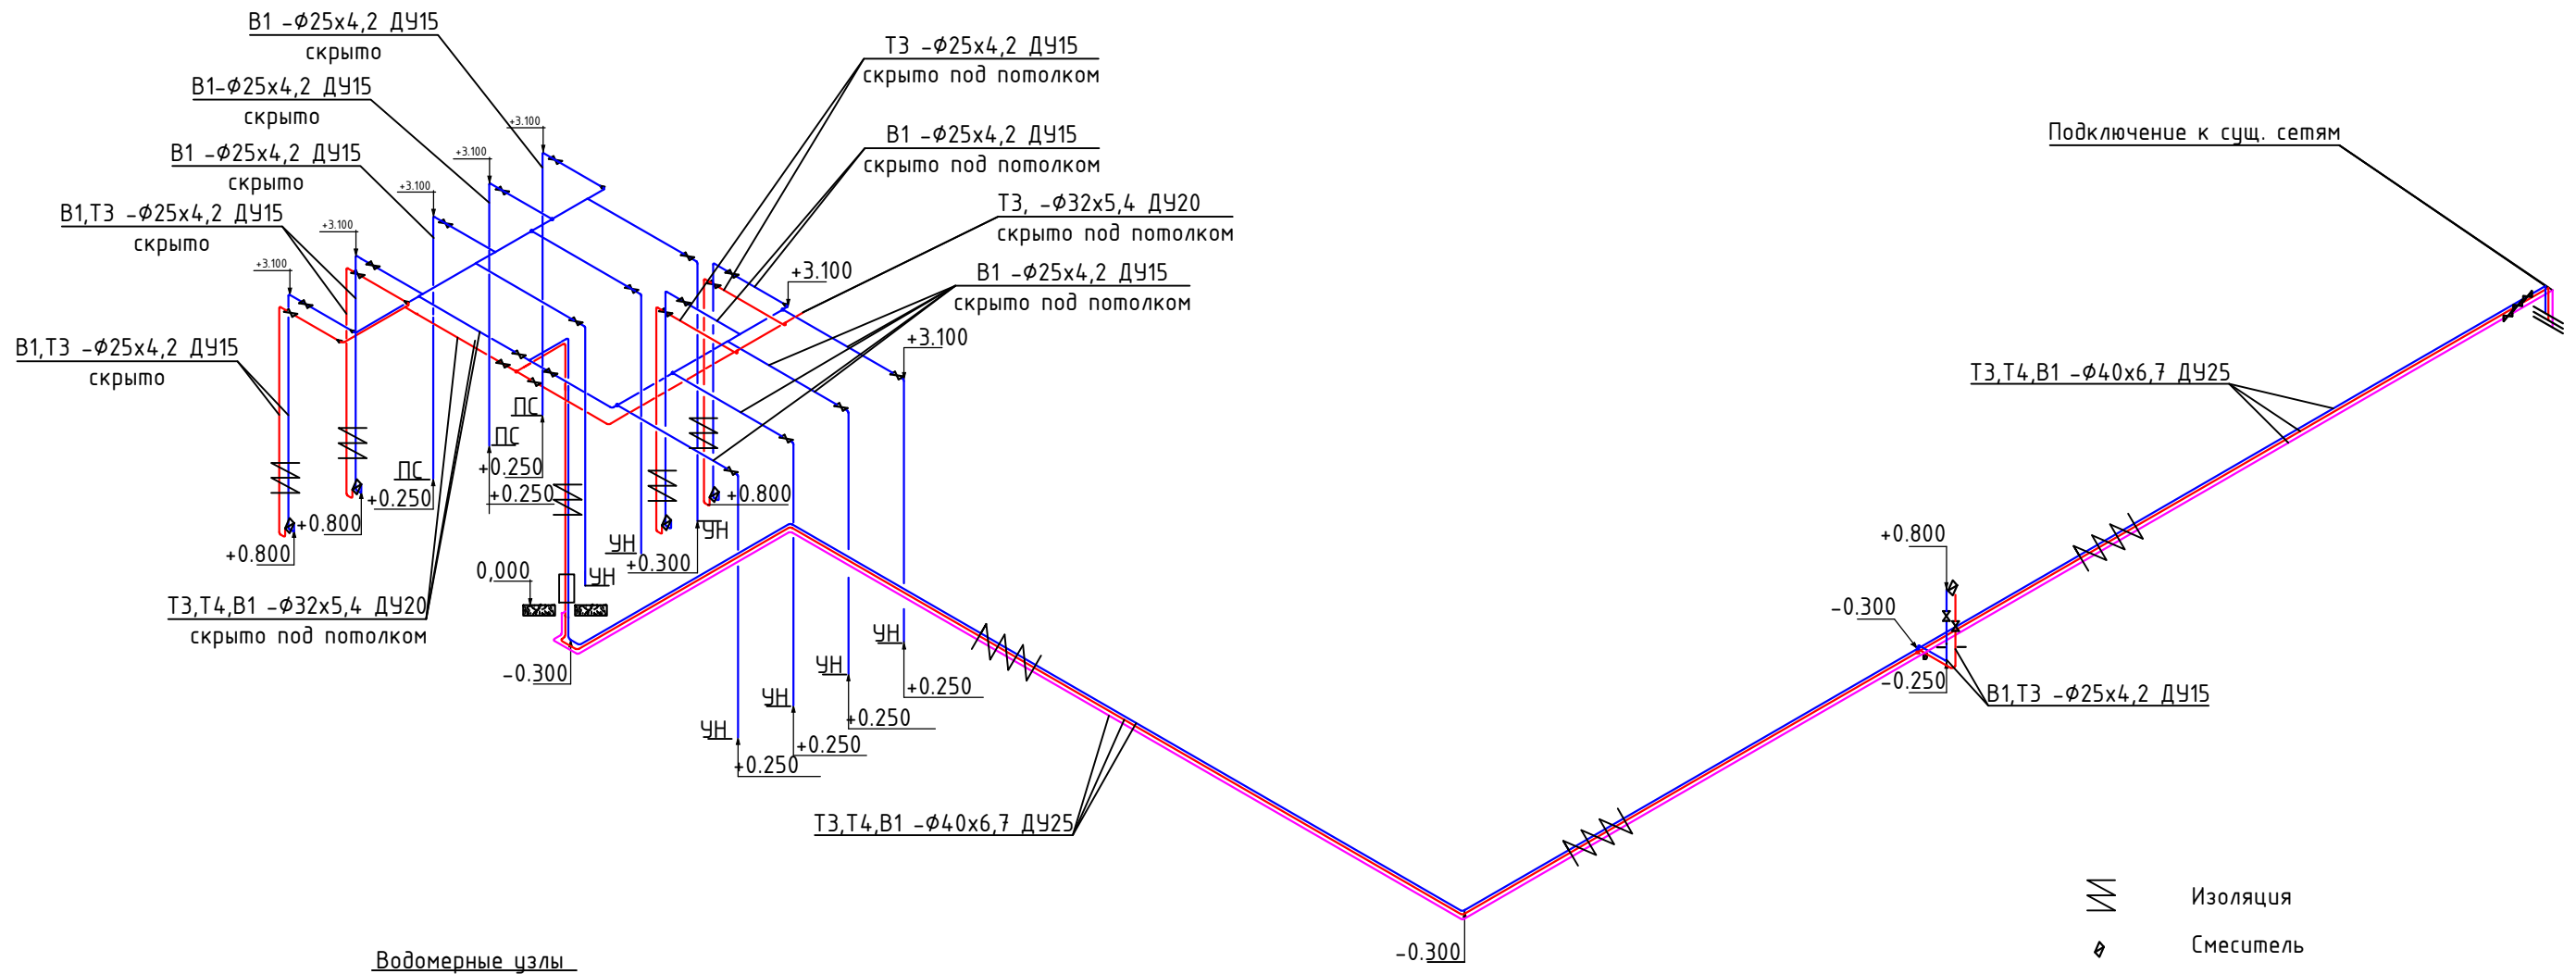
В1 -Ф25х4,2 ДУ15
скрыто

В1-Ф25х4,2 ДУ15
скрыто

В1 -Ф25х4,2 ДУ15
скрыто

В1,Т3 -Ф25х4,2 ДУ15
скрыто

В1,Т3 -Ф25х4,2 ДУ15
скрыто

Т3 -Ф25х4,2 ДУ15
скрыто под потолком

В1 -Ф25х4,2 ДУ15
скрыто под потолком

Т3, -Ф32х5,4 ДУ20
скрыто под потолком

В1 -Ф25х4,2 ДУ15
скрыто под потолком

Подключение к сущ. сетям

+3.100
+3.100
+3.100
+3.100
+3.100
+3.100
+3.100

ПС
ПС
ПС
+0.250
+0.250
+0.250
+0.800
+0.800
+0.800
+0.300
ЧН
ЧН
ЧН
0,000
-0.300

Т3,Т4,В1 -Ф32х5,4 ДУ20
скрыто под потолком

ЧН
ЧН
ЧН
ЧН
+0.250
+0.250
+0.250
+0.250

Т3,Т4,В1 -Ф40х6,7 ДУ25

Т3,Т4,В1 -Ф40х6,7 ДУ25

+0.800
-0.300
-0.250
В1,Т3 -Ф25х4,2 ДУ15

-0.300

Изоляция
Смеситель

Водомерные узлы